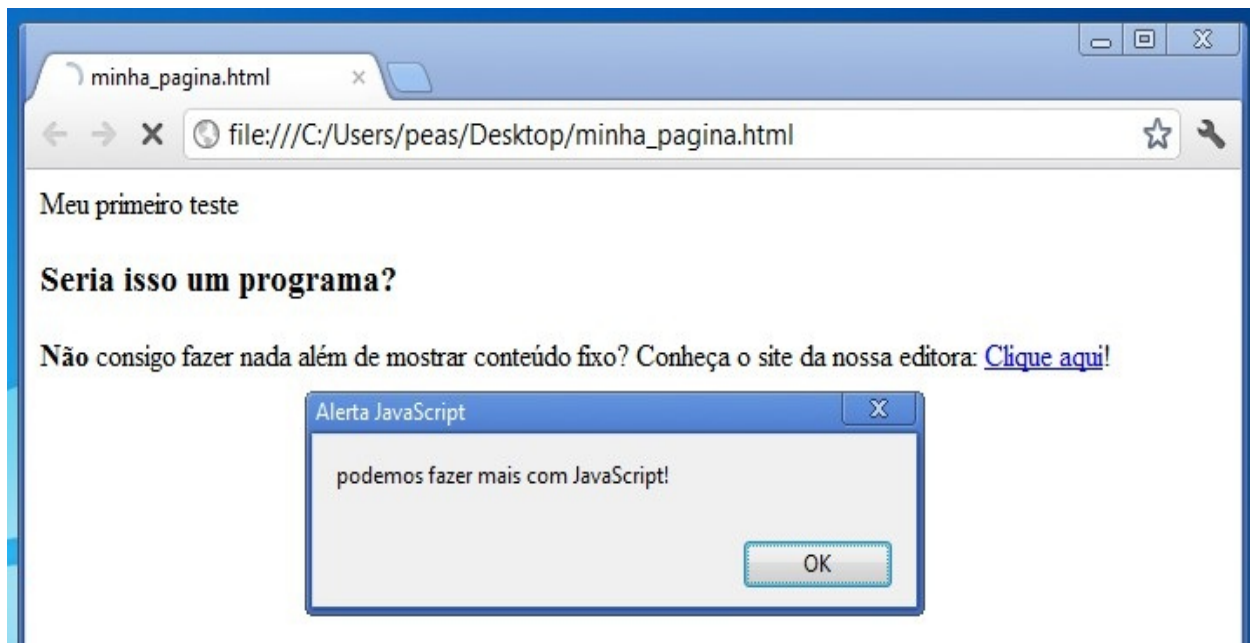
minha_pagina.html ×

file:///C:/Users/peas/Desktop/minha_pagina.html

Meu primeiro teste

**Seria isso um programa?**

**Não** consigo fazer nada além de mostrar conteúdo fixo? Conheça o site da nossa editora: Clique aqui!

Alerta JavaScript

podemos fazer mais com JavaScript!

OK